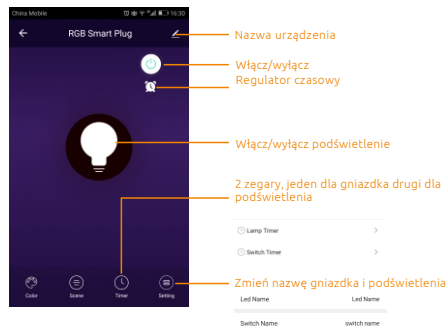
China Mobile 16:30

RGB Smart Plug

Nazwa urządzenia

Włącz/wyłącz

Regulator czasowy

Włącz/wyłącz podświetlenie

2 zegary, jeden dla gniazdka drugi dla podświetlenia

Lamp Timer

Switch Timer

Color Scene Timer Setting

Zmień nazwę gniazdka i podświetlenia

Led Name Led Name

Switch Name switch name